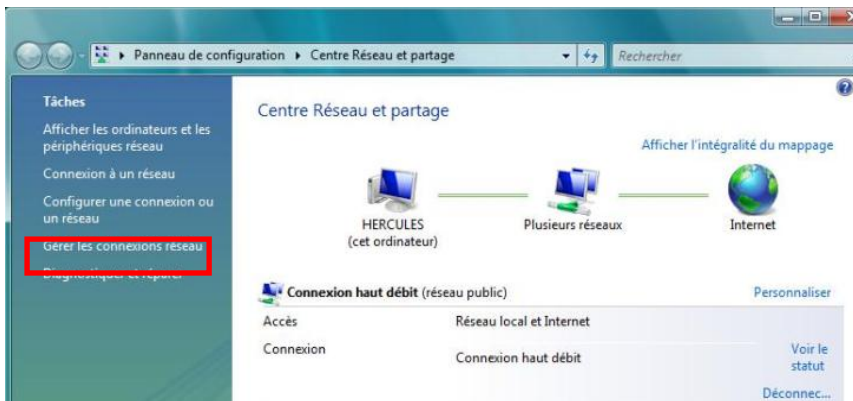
Panneau de configuration ▸ Centre Réseau et partage
Rechercher

Tâches
Afficher les ordinateurs et les périphériques réseau
Connexion à un réseau
Configurer une connexion ou un réseau
Gérer les connexions réseau
Diagnostiquer et réparer

Centre Réseau et partage

Afficher l'intégralité du mappage

HERCULES
(cet ordinateur)

Plusieurs réseaux

Internet

Connexion haut débit (réseau public)
Personnaliser

Accès
Réseau local et Internet

Connexion
Connexion haut débit
Voir le statut
Déconnec...